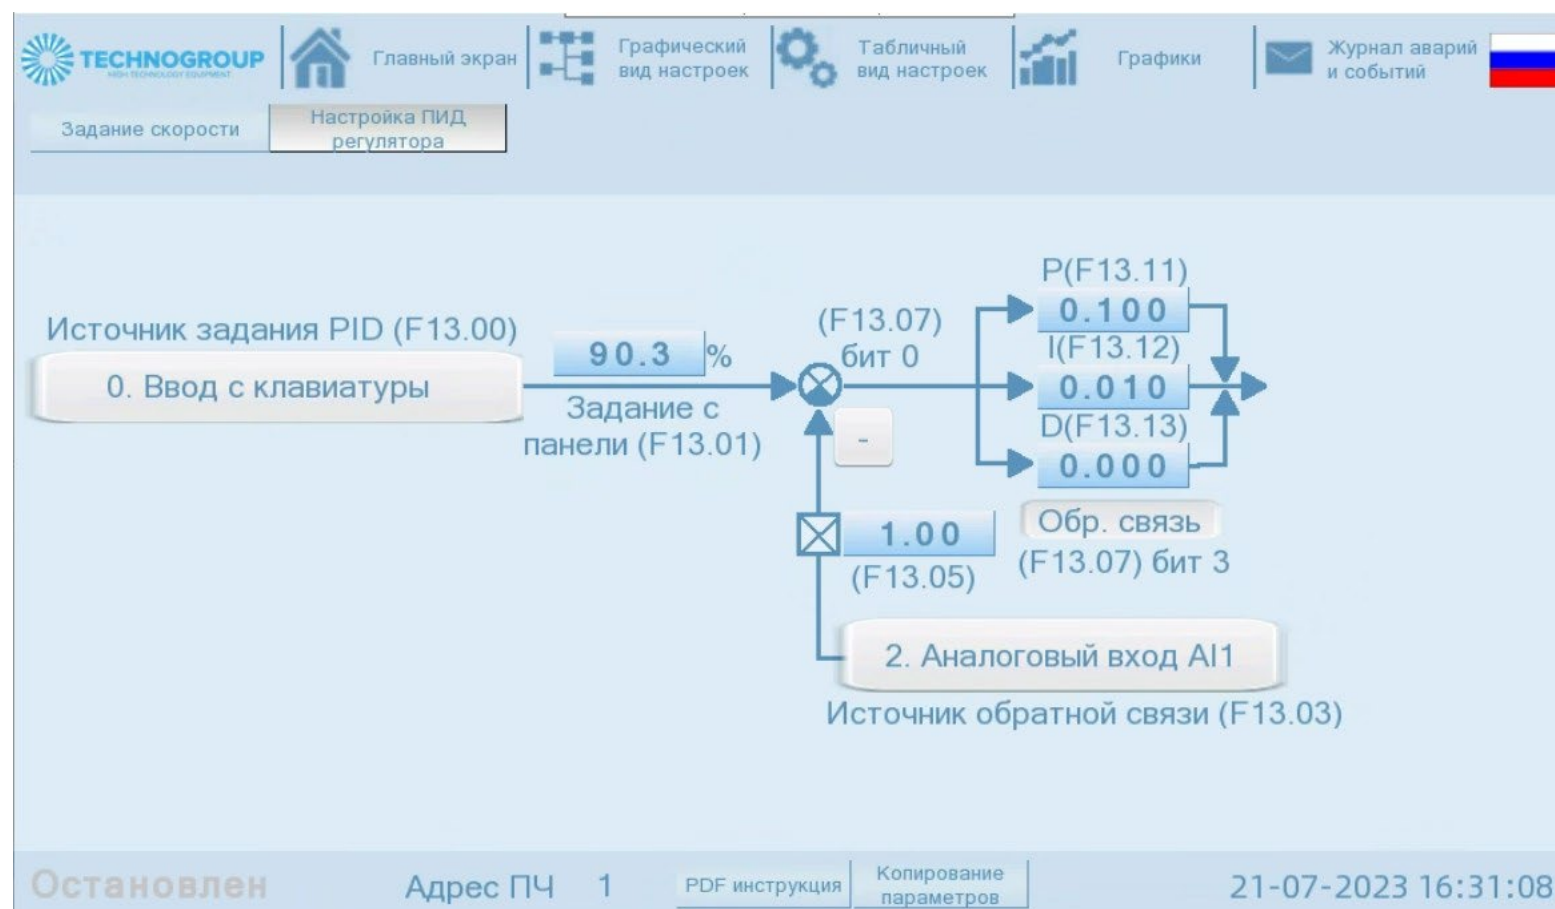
TECHNOGROUP
HIGH TECHNOLOGY EQUIPMENT

Главный экран

Графический вид настроек

Табличный вид настроек

Графики

Журнал аварий и событий

Задание скорости

Настройка ПИД регулятора

Источник задания PID (F13.00)

0. Ввод с клавиатуры

90.3 %

Задание с панели (F13.01)

(F13.07) бит 0

-

P(F13.11)

0.100

I(F13.12)

0.010

D(F13.13)

0.000

1.00

(F13.05)

Обр. связь

(F13.07) бит 3

2. Аналоговый вход AI1

Источник обратной связи (F13.03)

Остановлен

Адрес ПЧ 1

PDF инструкция

Копирование параметров

21-07-2023 16:31:08